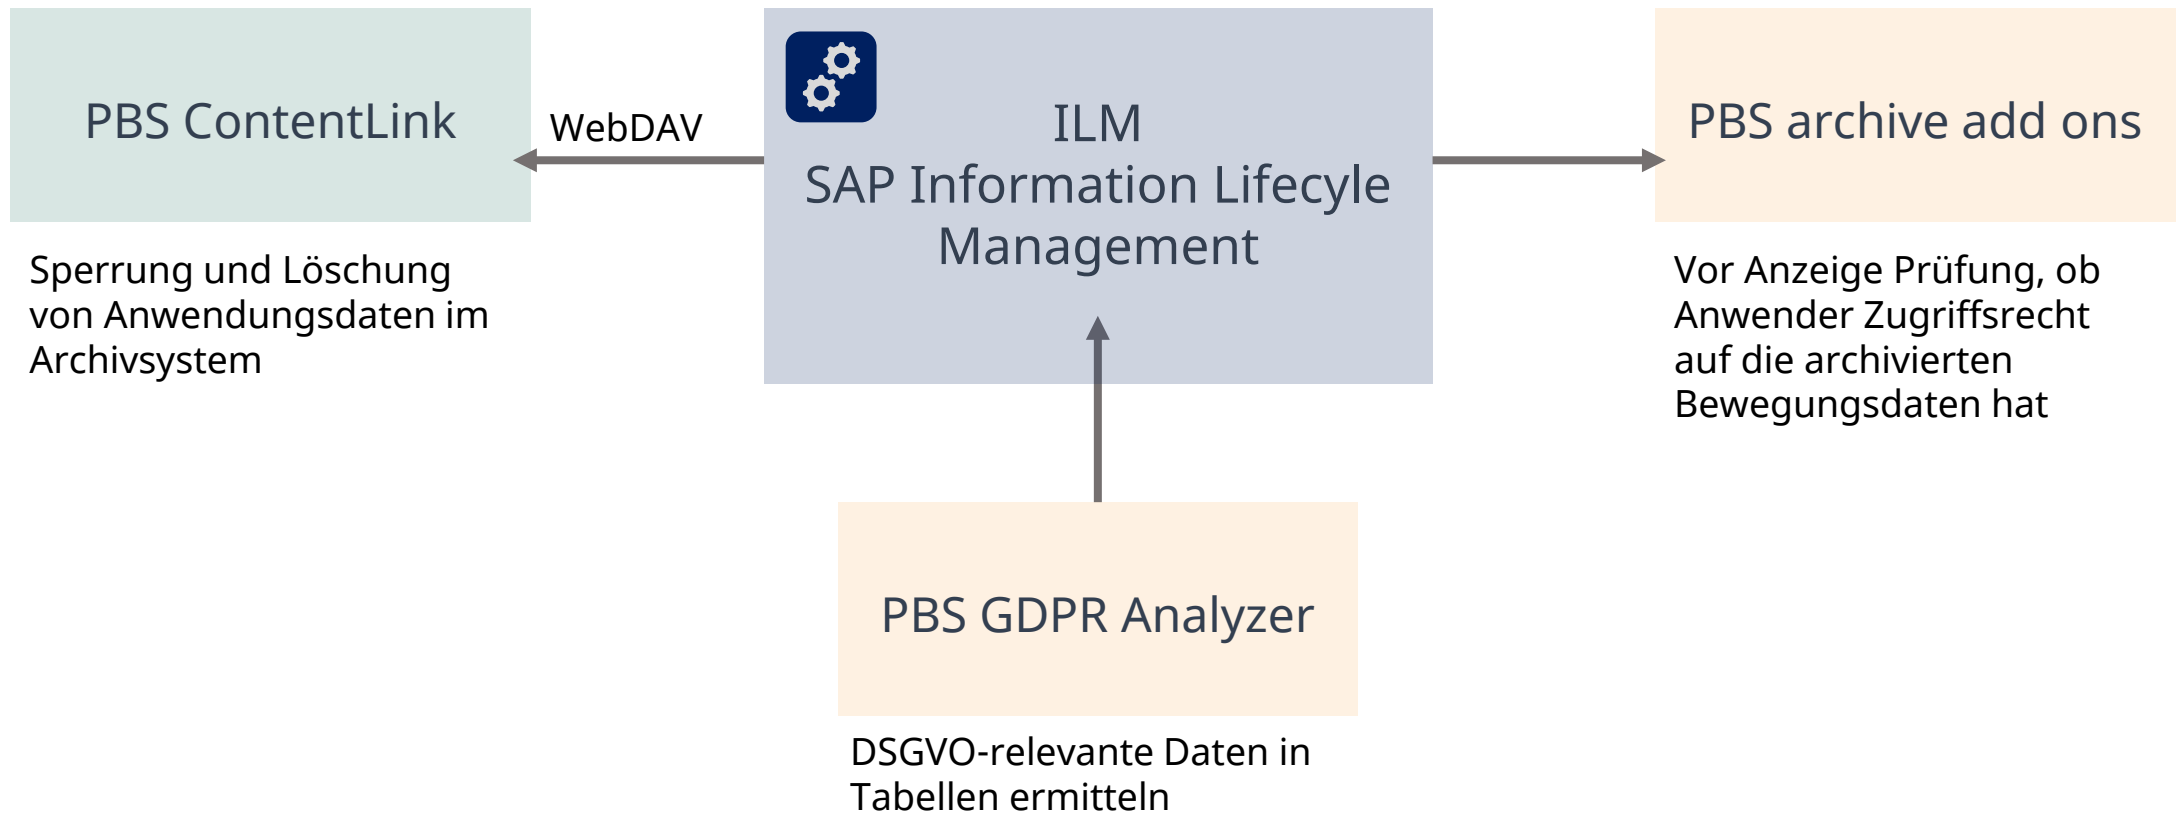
PBS ContentLink

Sperrung und Löschung von Anwendungsdaten im Archivsystem

WebDAV

ILM
SAP Information Lifecyle Management

PBS archive add ons

Vor Anzeige Prüfung, ob Anwender Zugriffsrecht auf die archivierten Bewegungsdaten hat

PBS GDPR Analyzer

DSGVO-relevante Daten in Tabellen ermitteln